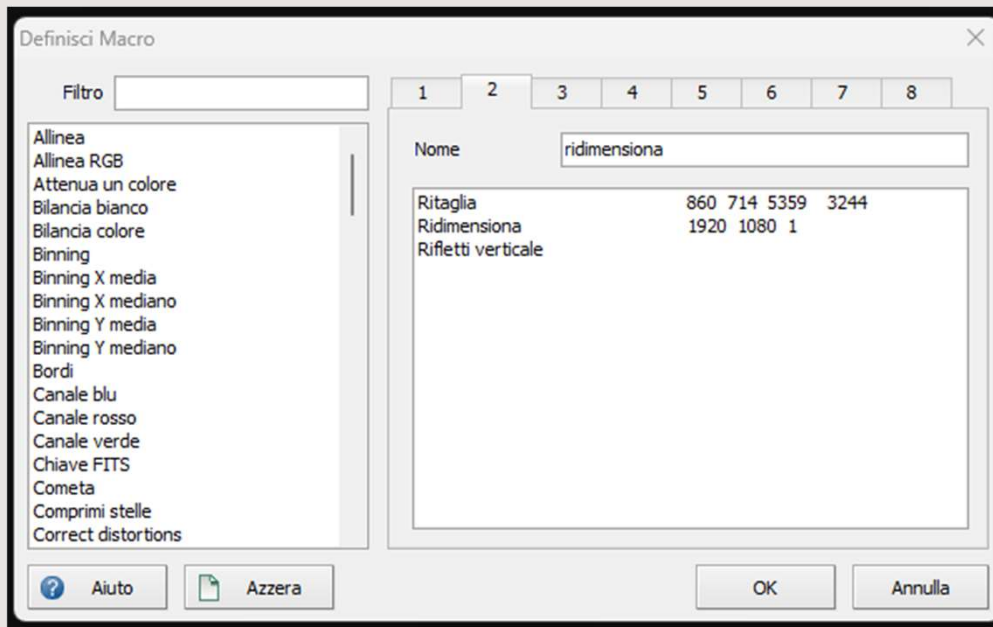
Definisci Macro

Filtro

1 2 3 4 5 6 7 8

Allinea
Allinea RGB
Attenua un colore
Bilancia bianco
Bilancia colore
Binning
Binning X media
Binning X mediano
Binning Y media
Binning Y mediano
Bordi
Canale blu
Canale rosso
Canale verde
Chiave FITS
Cometa
Comprimi stelle
Correct distortions

Nome ridimensiona

| | |
|---|---|
| Ritaglia | 860 714 5359 3244 |
| Ridimensiona | 1920 1080 1 |
| Rifletti verticale | |

Aiuto
Azzera
OK
Annulla